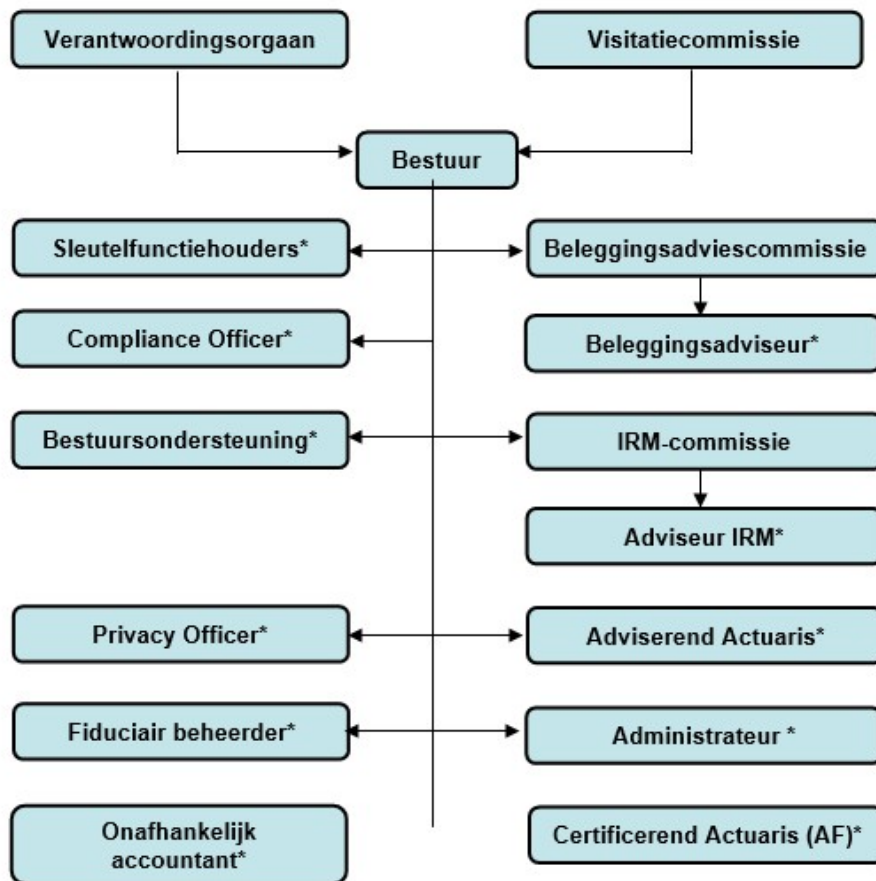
Verantwoordingsorgaan

Visitatiecommissie

Bestuur

Sleutelfunctiehouders*

Beleggingsadviescommissie

Compliance Officer*

Beleggingsadviseur*

Bestuursondersteuning*

IRM-commissie

Adviseur IRM*

Privacy Officer*

Adviserend Actuaris*

Fiduciair beheerder*

Administrateur *

Onafhankelijk accountant*

Certificerend Actuaris (AF)*